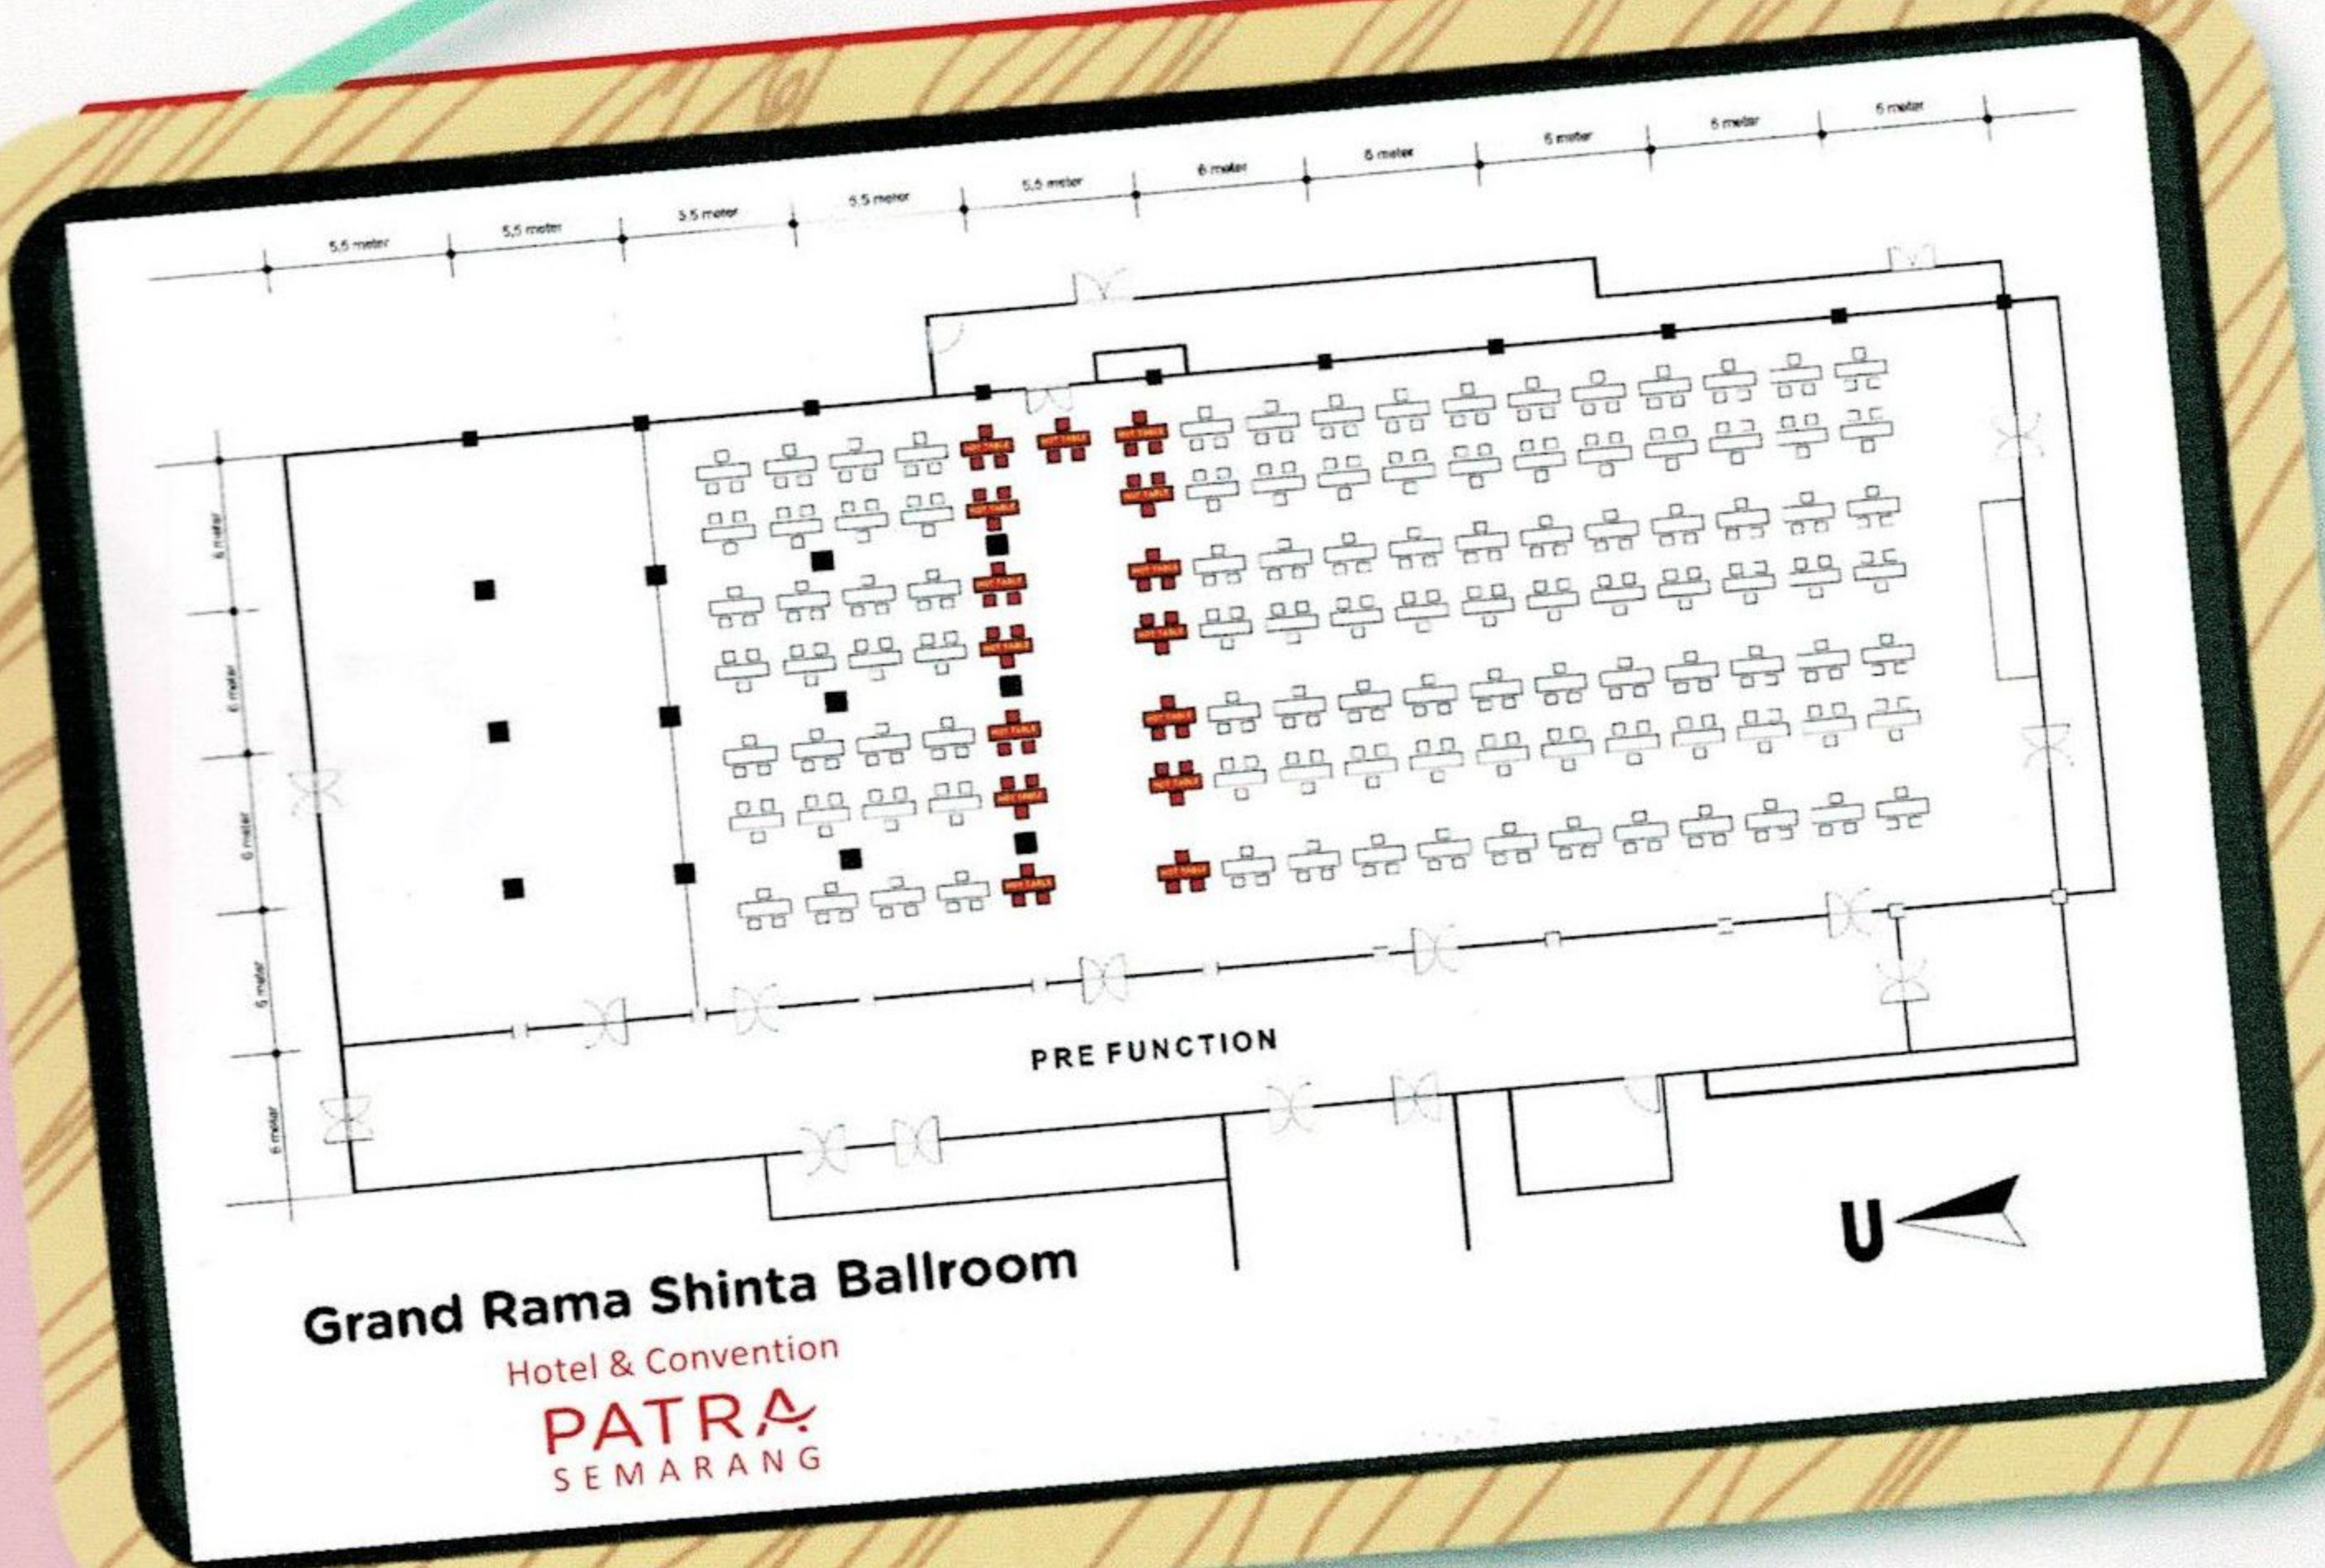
5,5 meter
5,5 meter
5,5 meter
5,5 meter
5,5 meter
6 meter
6 meter
5 meter
5 meter
5 meter

6 meter
6 meter
6 meter
6 meter
6 meter

PRE FUNCTION

U

Grand Rama Shinta Ballroom
Hotel & Convention
PATRA
SEMARANG